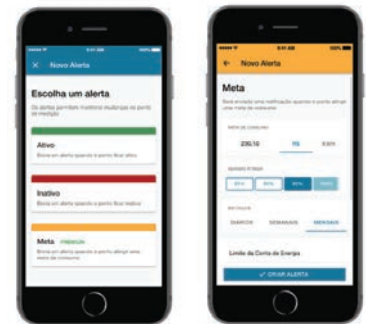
×   Novo Alerta

Escolha um alerta

Os alertas permitem monitorar mudanças no ponto de medição

Ativo

Receba um alerta quando o ponto ficar ativo

Inativo

Receba um alerta quando o ponto ficar inativo

Meta PREMIUM

Receba um alerta quando o ponto atingir uma meta de consumo

←   Novo Alerta

Meta

Seja avisado uma notificação quando o ponto atingir uma meta de consumo

META DE CONSUMO

235.10   R$   kWh

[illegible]

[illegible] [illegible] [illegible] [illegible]

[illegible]

DIÁRIOS   SEMANAIS   MENSAIS

Limite de Conta de Energia

✓ CRIAR ALERTA